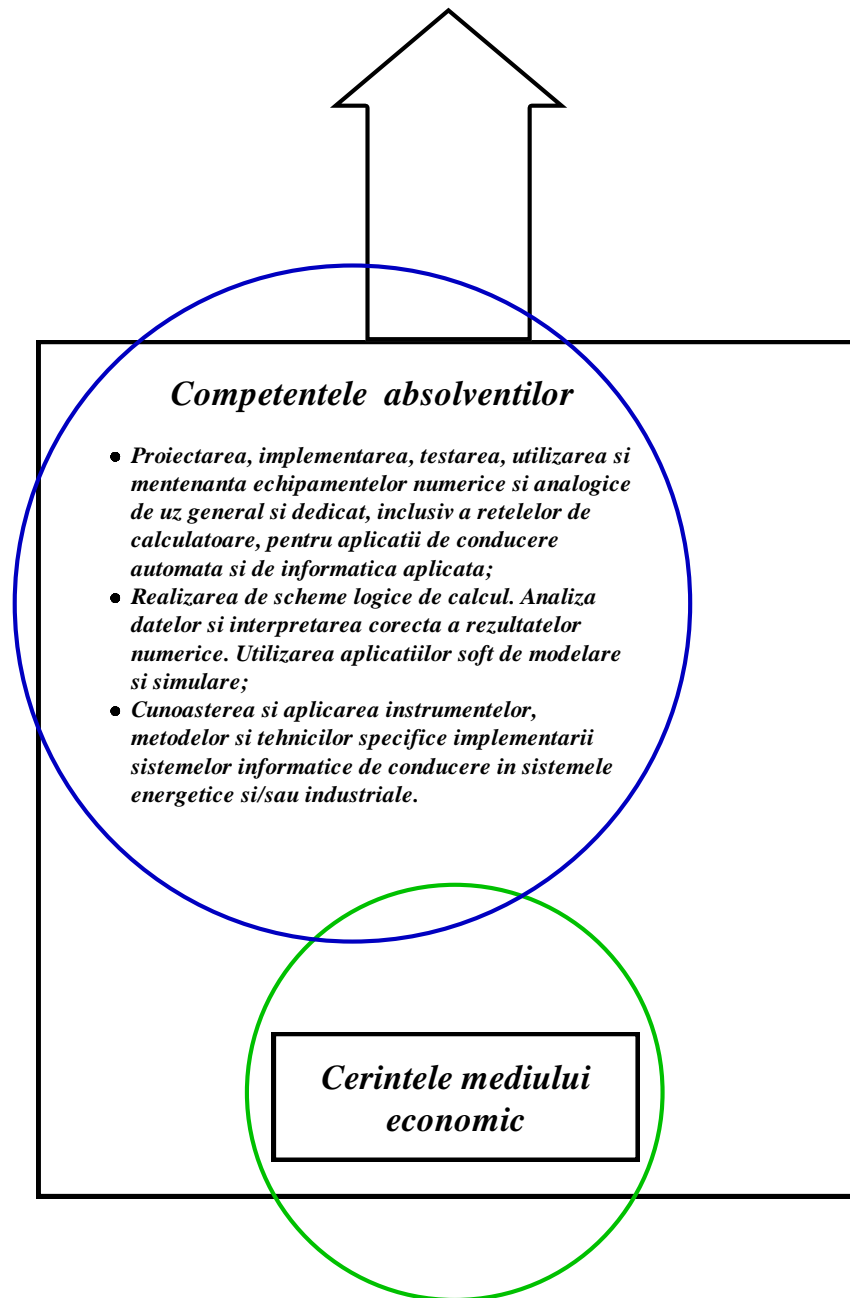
Competentele absolventilor

- Proiectarea, implementarea, testarea, utilizarea si mentenanta echipamentelor numerice si analogice de uz general si dedicat, inclusiv a retelelor de calculatoare, pentru aplicatii de conducere automata si de informatica aplicata;
- Realizarea de scheme logice de calcul. Analiza datelor si interpretarea corecta a rezultatelor numerice. Utilizarea aplicatiilor soft de modelare si simulare;
- Cunoasterea si aplicarea instrumentelor, metodelor si tehnicilor specifice implementarii sistemelor informatice de conducere in sistemele energetice si/sau industriale.

Cerintele mediului economic